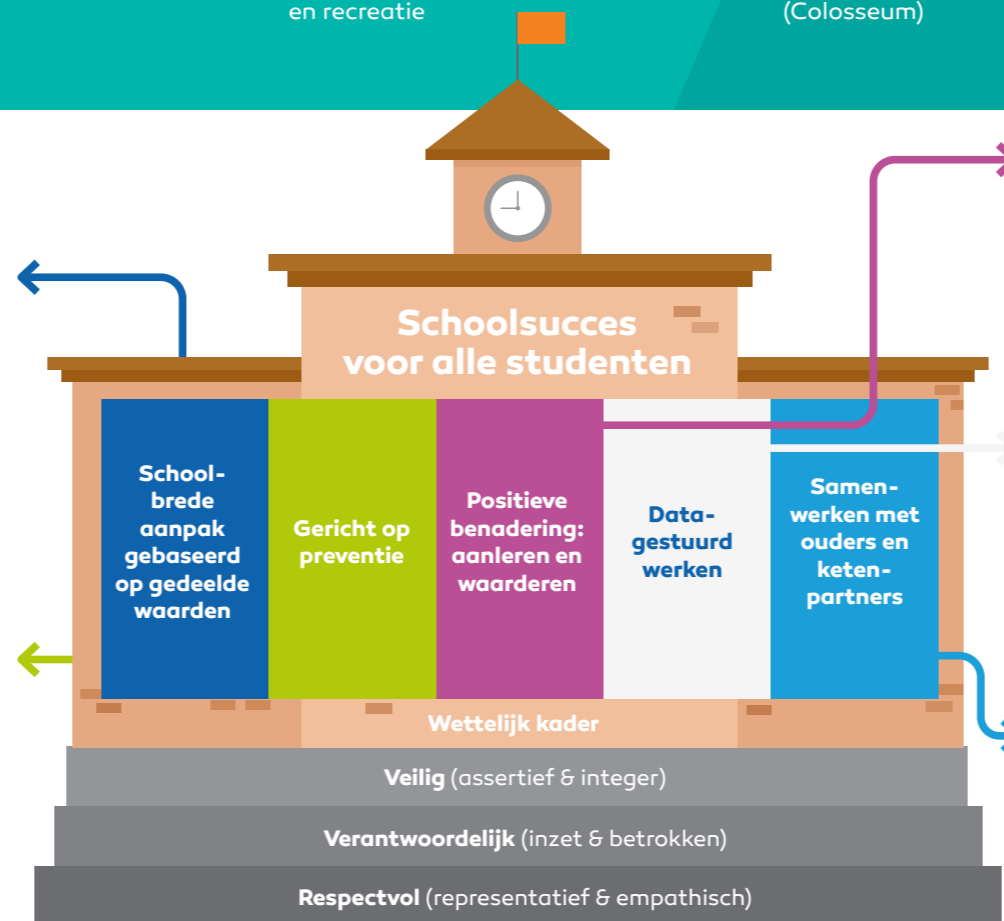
en recreatie

(Colosseum)

Schoolsucces voor alle studenten

Schoolbrede aanpak gebaseerd op gedeelde waarden

Gericht op preventie

Positieve benadering: aanleren en waarderen

Datagestuurd werken

Samenwerken met ouders en ketenpartners

Wettelijk kader

**Veilig** (assertief & integer)

**Verantwoordelijk** (inzet & betrokken)

**Respectvol** (representatief & empathisch)